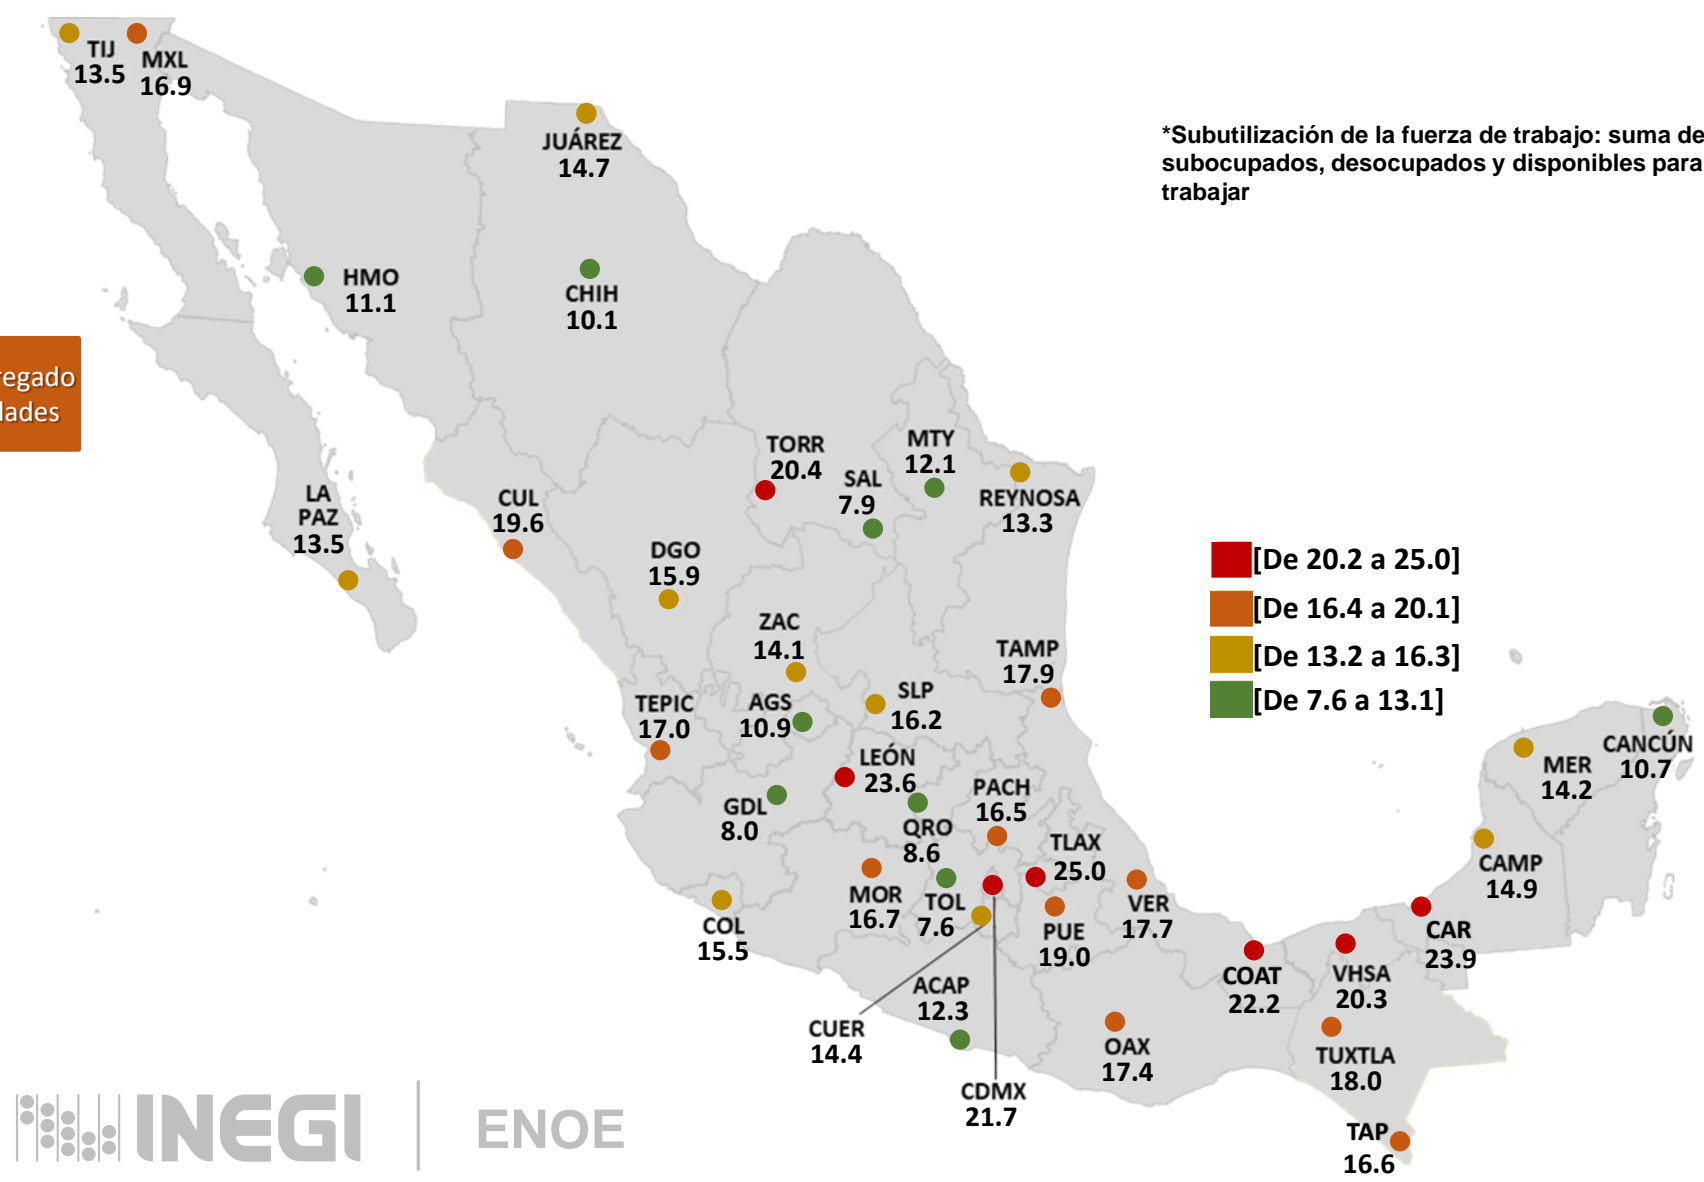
TIJ
13.5

MXL
16.9

JUÁREZ
14.7

*Subutilización de la fuerza de trabajo: suma de subocupados, desocupados y disponibles para trabajar

HMO
11.1

CHIH
10.1

regado
lades

TORR
20.4

MTY
12.1

SAL
7.9

REYNOSA
13.3

LA
PAZ
13.5

CUL
19.6

DGO
15.9

[De 20.2 a 25.0]
[De 16.4 a 20.1]
[De 13.2 a 16.3]
[De 7.6 a 13.1]

ZAC
14.1

TAMP
17.9

TEPIC
17.0

AGS
10.9

SLP
16.2

CANCÚN
10.7

MER
14.2

LEÓN
23.6

GDL
8.0

PACH
16.5

QRO
8.6

TLAX
25.0

CAMP
14.9

MOR
16.7

TOL
7.6

VER
17.7

CAR
23.9

COL
15.5

PUE
19.0

COAT
22.2

VHSA
20.3

ACAP
12.3

CUER
14.4

OAX
17.4

TUXTLA
18.0

CDMX
21.7

TAP
16.6

INEGI

ENOE